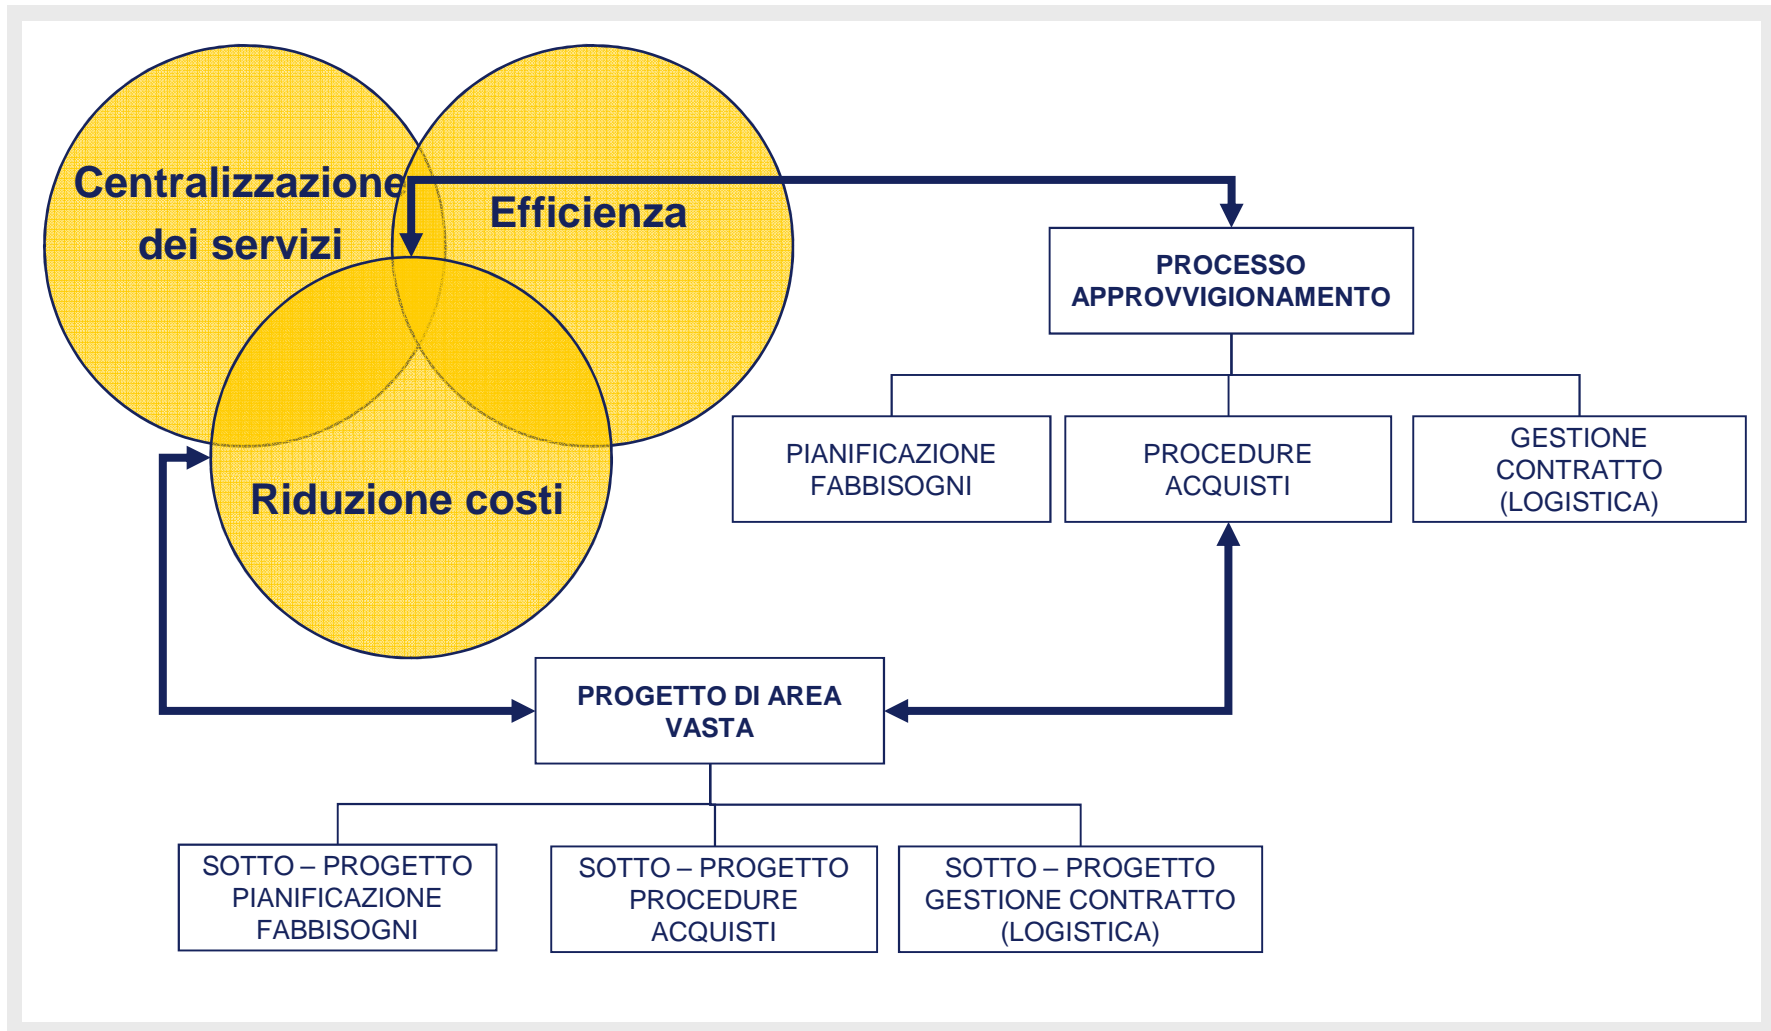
Centralizzazione dei servizi

Efficienza

Riduzione costi

PROCESSO APPROVVIGIONAMENTO

PIANIFICAZIONE FABBISOGNI

PROCEDURE ACQUISTI

GESTIONE CONTRATTO (LOGISTICA)

PROGETTO DI AREA VASTA

SOTTO – PROGETTO PIANIFICAZIONE FABBISOGNI

SOTTO – PROGETTO PROCEDURE ACQUISTI

SOTTO – PROGETTO GESTIONE CONTRATTO (LOGISTICA)